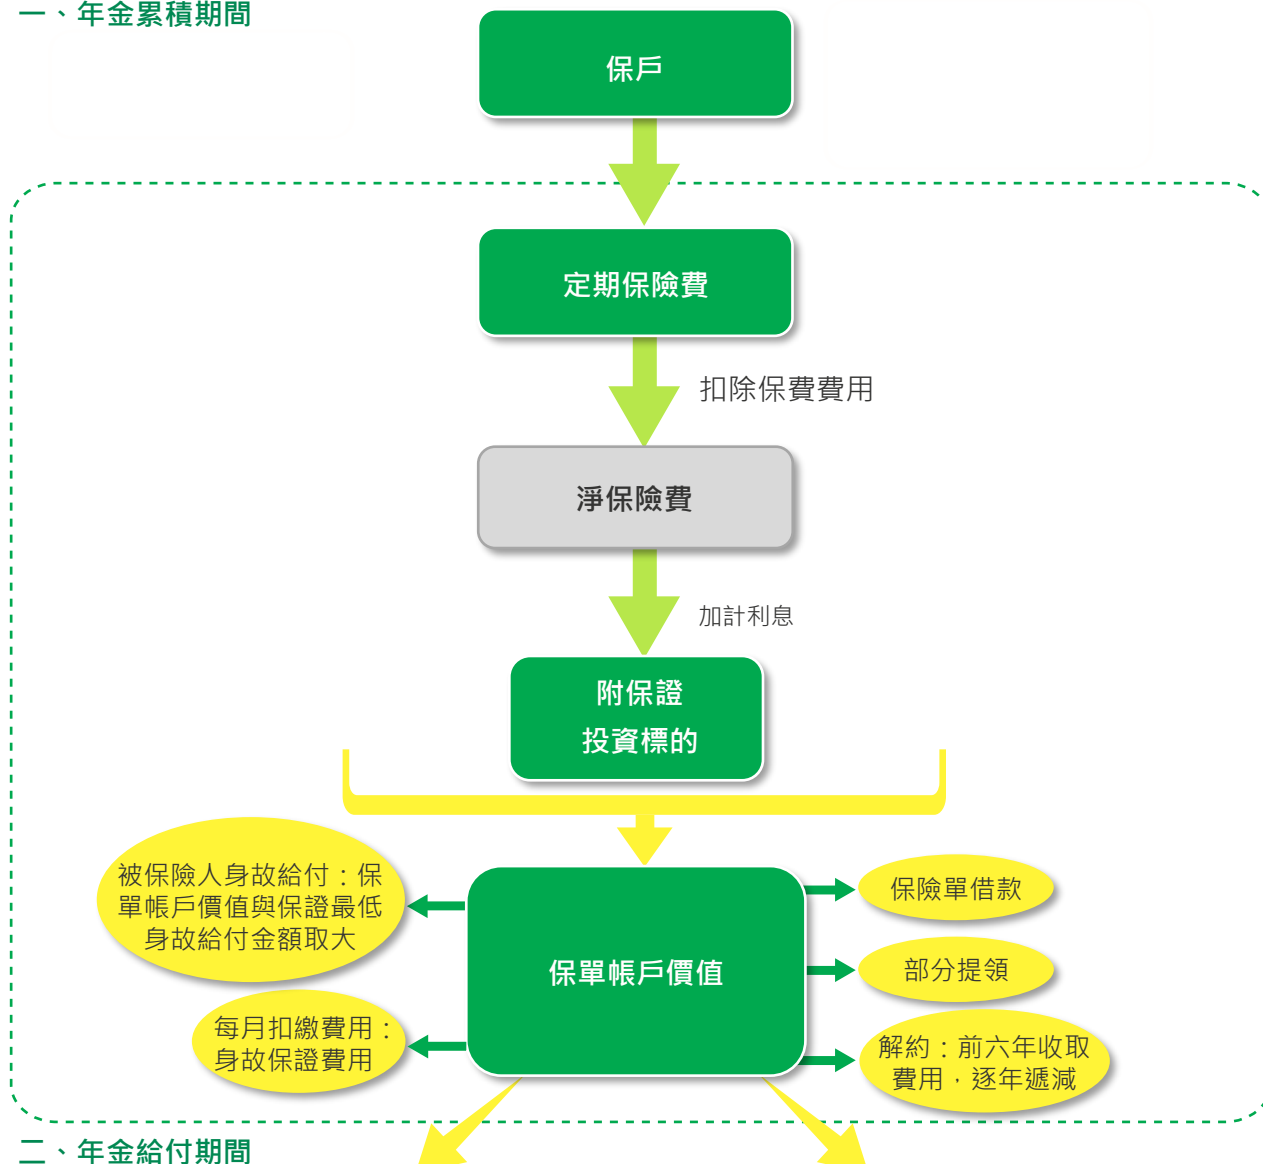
一、年金累積期間

保戶

定期保險費

扣除保費費用

淨保險費

加計利息

附保證
投資標的

被保險人身故給付：保單帳戶價值與保證最低身故給付金額取大

每月扣繳費用：身故保證費用

保單帳戶價值

保險單借款

部分提領

解約：前六年收取費用，逐年遞減

二、年金給付期間